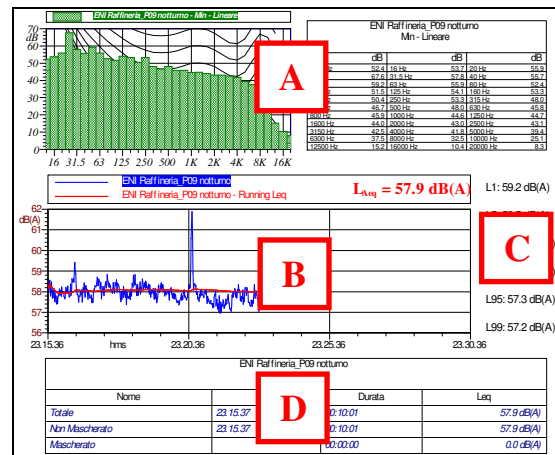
ENI Raffineria_P09 notturno - Min - Lineare

70
dB
60
50
40
30
20
10
0

16 31.5 63 125 250 500 1K 2K 4K 8K 16K

A

ENI Raffineria_P09 notturno
Min - Lineare

| | dB | | dB | | dB |
|---|---|---|---|---|---|
| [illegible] | 52.4 | 16 Hz | 53.7 | 20 Hz | 55.9 |
| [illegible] | 67.6 | 31.5 Hz | 57.8 | 40 Hz | 55.7 |
| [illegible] | 59.2 | 63 Hz | 55.9 | 80 Hz | 52.4 |
| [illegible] | 51.5 | 125 Hz | 54.1 | 160 Hz | 53.3 |
| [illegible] | 50.4 | 250 Hz | 53.3 | 315 Hz | 48.0 |
| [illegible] | 46.7 | 500 Hz | 48.0 | 630 Hz | 45.8 |
| 800 Hz | 45.9 | 1000 Hz | 44.6 | 1250 Hz | 44.7 |
| 1600 Hz | 44.0 | 2000 Hz | 43.0 | 2500 Hz | 43.1 |
| 3150 Hz | 42.5 | 4000 Hz | 41.8 | 5000 Hz | 39.4 |
| 6300 Hz | 37.5 | 8000 Hz | 32.5 | 10000 Hz | 25.1 |
| 12500 Hz | 15.2 | 16000 Hz | 10.4 | 20000 Hz | 8.3 |

ENI Raffineria_P09 notturno
ENI Raffineria_P09 notturno - Running Leq

$L_{Aeq}$ = 57.9 dB(A)

L1: 59.2 dB(A)

62
dB(A)
61
60
59
58
57
56

B

C

L95: 57.3 dB(A)

L99: 57.2 dB(A)

23.15.36 hms 23.20.36 23.25.36 23.30.36

ENI Raffineria_P09 notturno

| Nome | | Durata | Leq |
|---|---|---|---|
| Totale | 23.15.37 | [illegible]0:10:01 | 57.9 dB(A) |
| Non Mascherato | 23.15.37 | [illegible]0:10:01 | 57.9 dB(A) |
| Mascherato | | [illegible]0:00:00 | 0.0 dB(A) |

D